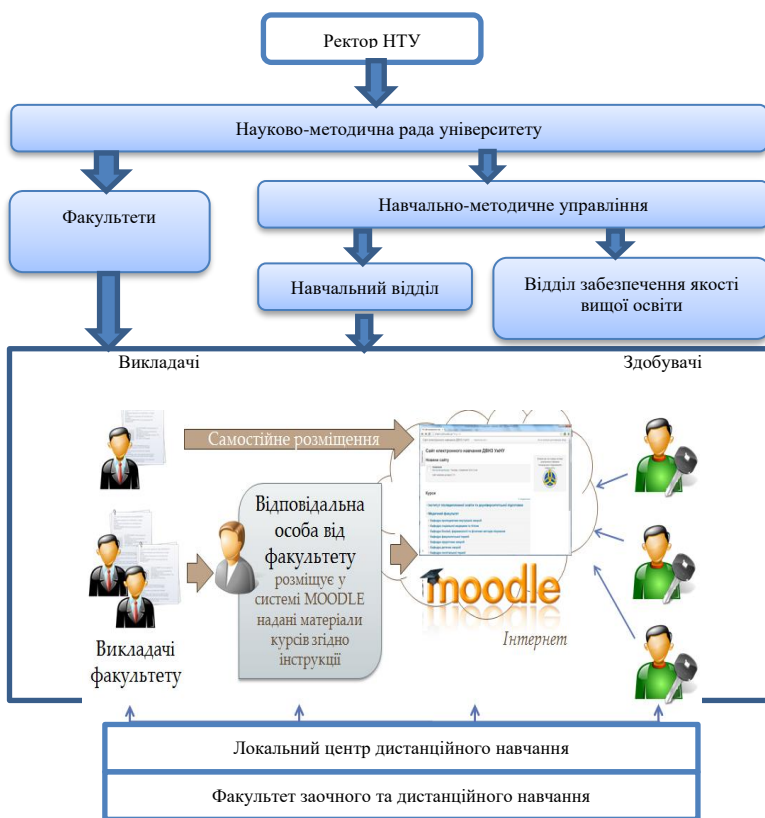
Ректор НТУ

Науково-методична рада університету

Факультети

Навчально-методичне управління

Навчальний відділ

Відділ забезпечення якості вищої освіти

Викладачі

Здобувачі

Самостійне розміщення

Сайт електронного навчання ДВНЗ УжНУ

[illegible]

Відповідальна особа від факультету розміщує у системі MOODLE надані матеріали курсів згідно інструкції

moodle

Інтернет

Викладачі факультету

Локальний центр дистанційного навчання

Факультет заочного та дистанційного навчання